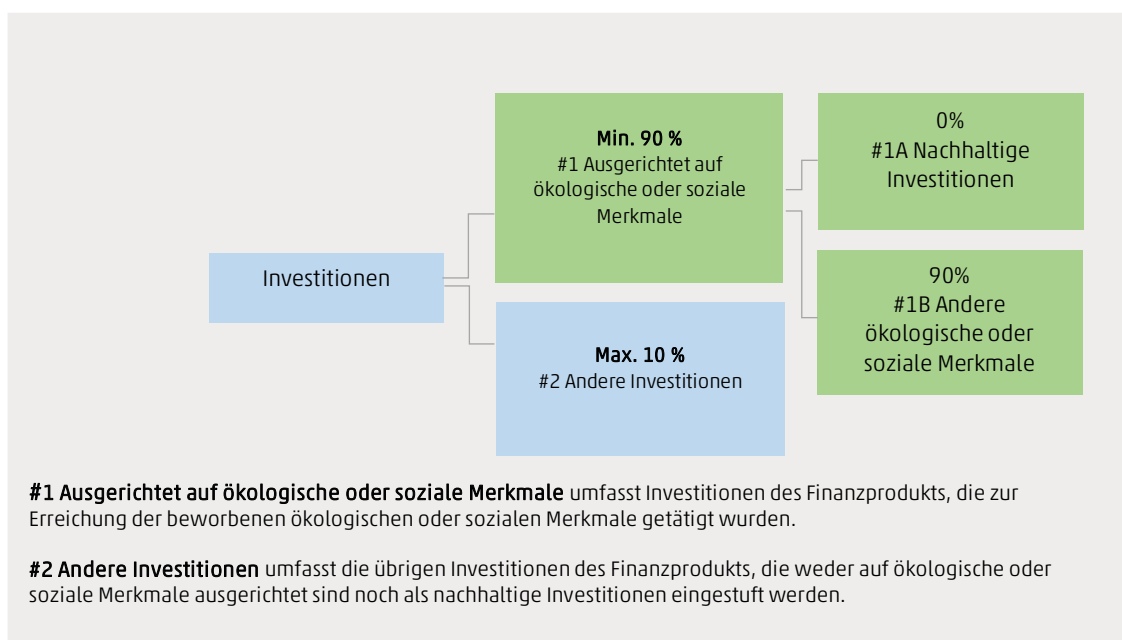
Investitionen

Min. 90 %
#1 Ausgerichtet auf ökologische oder soziale Merkmale

Max. 10 %
#2 Andere Investitionen

0%
#1A Nachhaltige Investitionen

90%
#1B Andere ökologische oder soziale Merkmale

#1 Ausgerichtet auf ökologische oder soziale Merkmale umfasst Investitionen des Finanzprodukts, die zur Erreichung der beworbenen ökologischen oder sozialen Merkmale getätigt wurden.

#2 Andere Investitionen umfasst die übrigen Investitionen des Finanzprodukts, die weder auf ökologische oder soziale Merkmale ausgerichtet sind noch als nachhaltige Investitionen eingestuft werden.